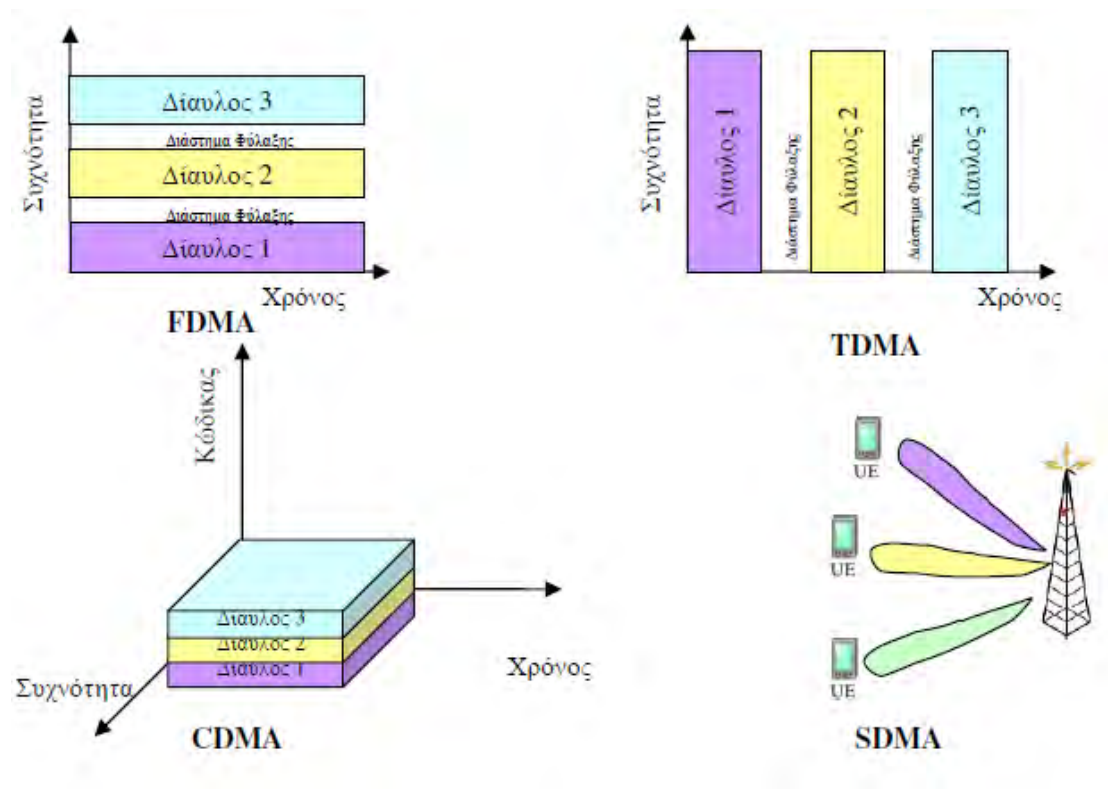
Συχνότητα

Δίαυλος 3

Διάστημα Φύλαξης

Δίαυλος 2

Διάστημα Φύλαξης

Δίαυλος 1

Χρόνος

FDMA

Συχνότητα

Δίαυλος 1

Διάστημα Φύλαξης

Δίαυλος 2

Διάστημα Φύλαξης

Δίαυλος 3

Χρόνος

TDMA

Κώδικας

Δίαυλος 3

Δίαυλος 2

Δίαυλος 1

Χρόνος

Συχνότητα

CDMA

UE

UE

UE

SDMA